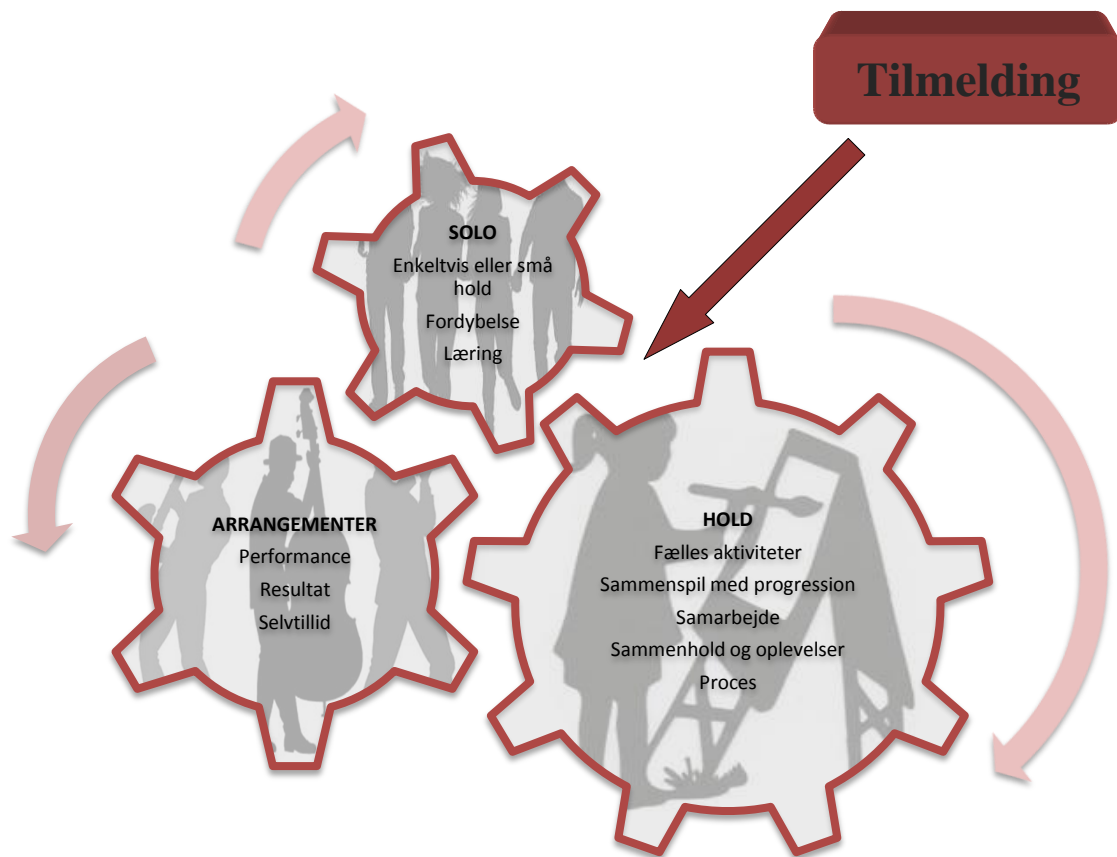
Tilmelding

SOLO
Enkeltvis eller små hold
Fordybelse
Læring

ARRANGEMENTER
Performance
Resultat
Selvtillid

HOLD
Fælles aktiviteter
Sammenspil med progression
Samarbejde
Sammenhold og oplevelser
Proces